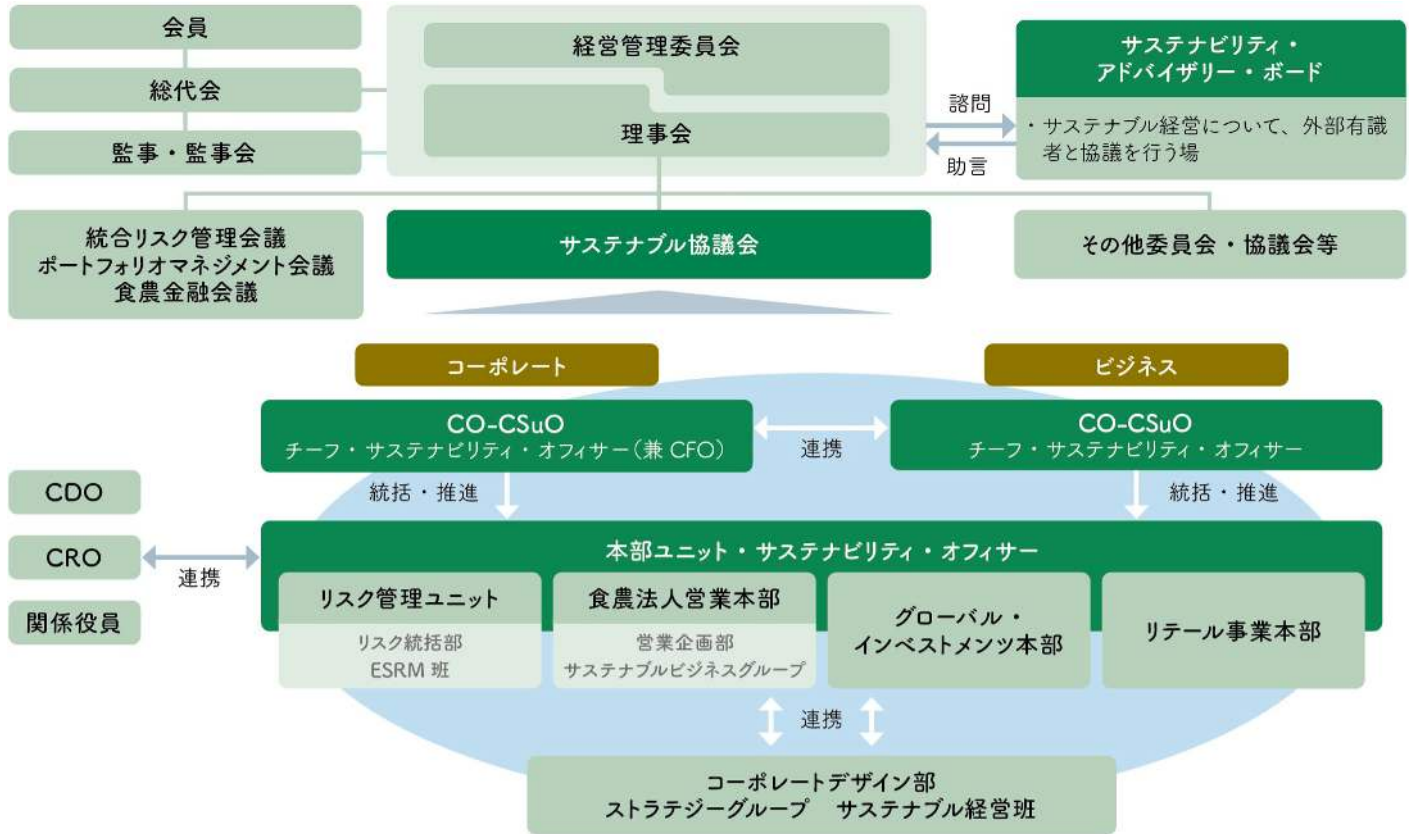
会員

総代会

監事・監事会

経営管理委員会

理事会

サステナビリティ・アドバイザリー・ボード

・サステナブル経営について、外部有識者と協議を行う場

諮問

助言

統合リスク管理会議
ポートフォリオマネジメント会議
食農金融会議

サステナブル協議会

その他委員会・協議会等

コーポレート

ビジネス

CO-CSuO
チーフ・サステナビリティ・オフィサー（兼 CFO）

連携

CO-CSuO
チーフ・サステナビリティ・オフィサー

統括・推進

統括・推進

CDO

CRO

関係役員

連携

本部ユニット・サステナビリティ・オフィサー

リスク管理ユニット

リスク統括部
ESRM 班

食農法人営業本部

営業企画部
サステナブルビジネスグループ

グローバル・インベストメンツ本部

リテール事業本部

連携

コーポレートデザイン部
ストラテジーグループ　サステナブル経営班